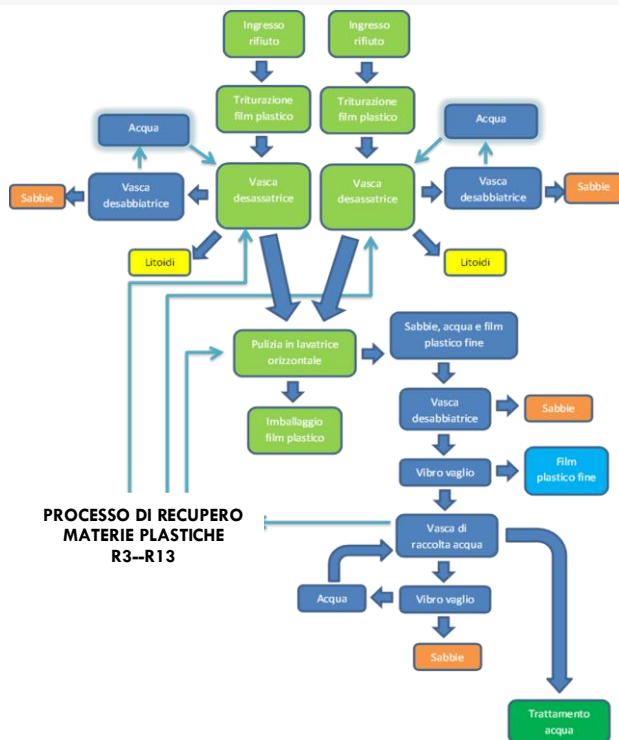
Ingresso rifiuto

Ingresso rifiuto

Triturazione film plastico

Triturazione film plastico

Acqua

Acqua

Sabbie

Vasca desabbiatrice

Vasca desassatrice

Vasca desassatrice

Vasca desabbiatrice

Sabbie

Litoidi

Litoidi

Pulizia in lavatrice orizzontale

Sabbie, acqua e film plastico fine

Imballaggio film plastico

Vasca desabbiatrice

Sabbie

Vibro vaglio

Film plastico fine

PROCESSO DI RECUPERO MATERIE PLASTICHE R3--R13

Vasca di raccolta acqua

Acqua

Vibro vaglio

Sabbie

Trattamento acqua